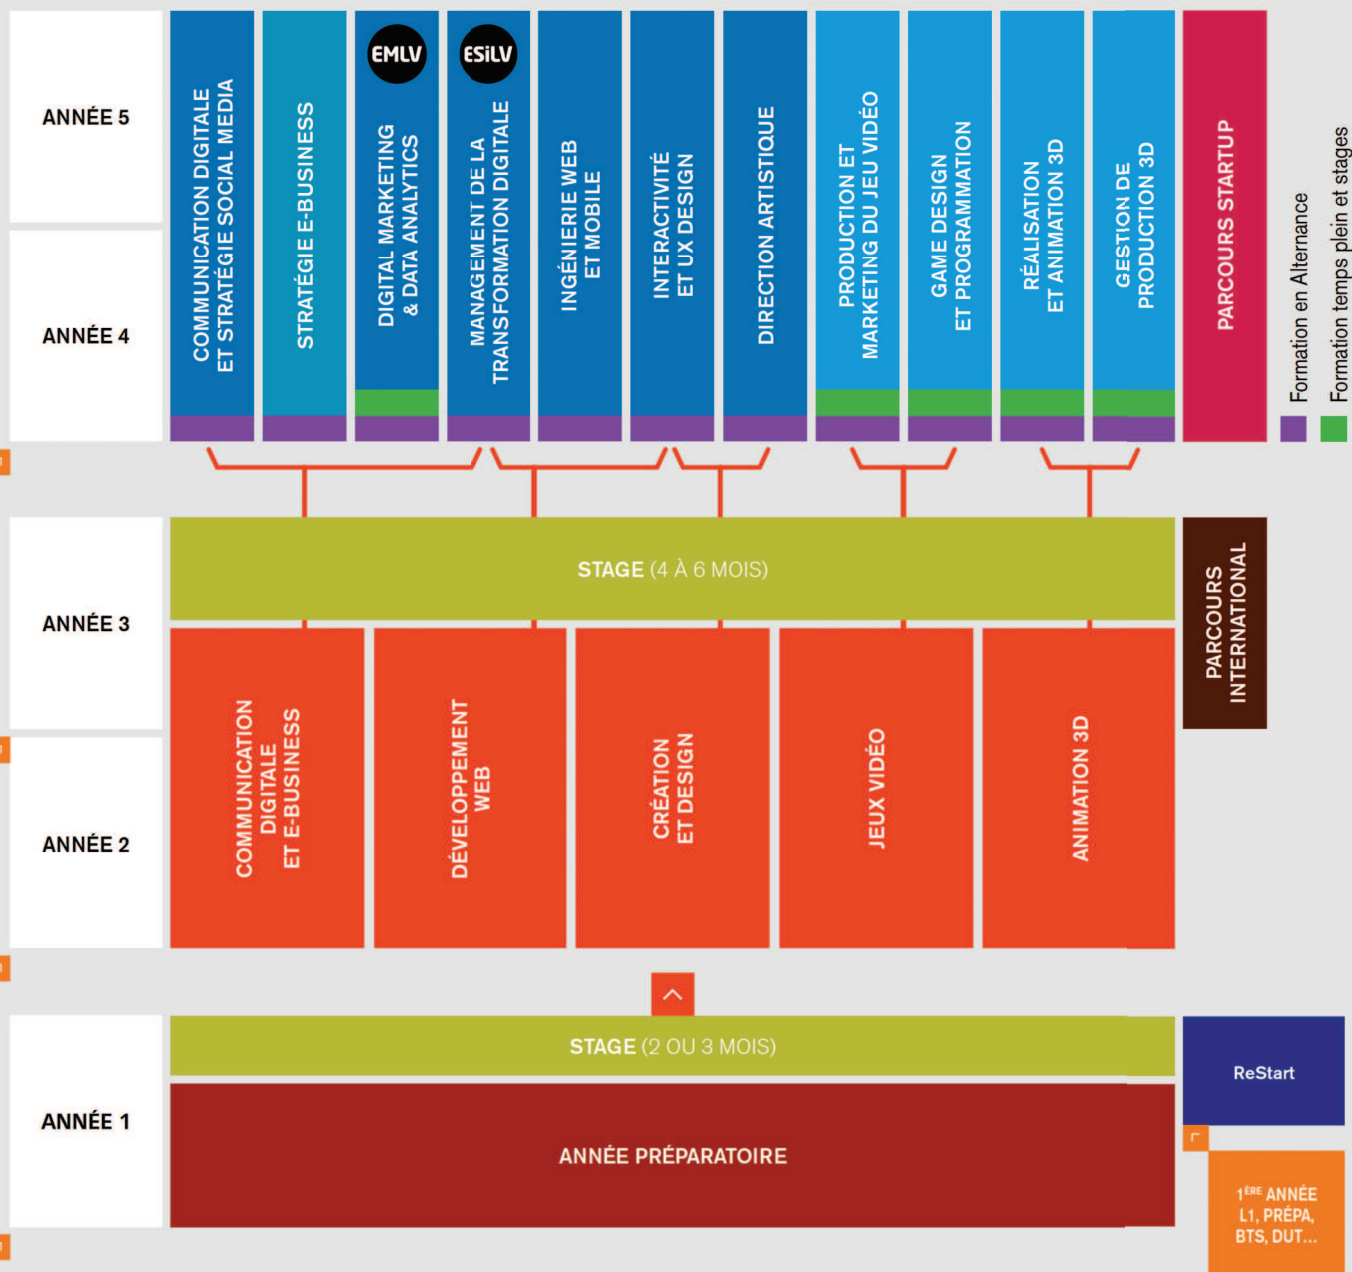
ANNÉE 5

ANNÉE 4

COMMUNICATION DIGITALE ET STRATÉGIE SOCIAL MEDIA

STRATÉGIE E-BUSINESS

EMLV

DIGITAL MARKETING & DATA ANALYTICS

ESiLV

MANAGEMENT DE LA TRANSFORMATION DIGITALE

INGÉNIERIE WEB ET MOBILE

INTERACTIVITÉ ET UX DESIGN

DIRECTION ARTISTIQUE

PRODUCTION ET MARKETING DU JEU VIDÉO

GAME DESIGN ET PROGRAMMATION

RÉALISATION ET ANIMATION 3D

GESTION DE PRODUCTION 3D

PARCOURS STARTUP

Formation en Alternance

Formation temps plein et stages

ANNÉE 3

STAGE (4 À 6 MOIS)

PARCOURS INTERNATIONAL

ANNÉE 2

COMMUNICATION DIGITALE ET E-BUSINESS

DÉVELOPPEMENT WEB

CRÉATION ET DESIGN

JEUX VIDÉO

ANIMATION 3D

ANNÉE 1

STAGE (2 OU 3 MOIS)

ANNÉE PRÉPARATOIRE

ReStart

$1^{ÈRE}$ ANNÉE L1, PRÉPA, BTS, DUT...